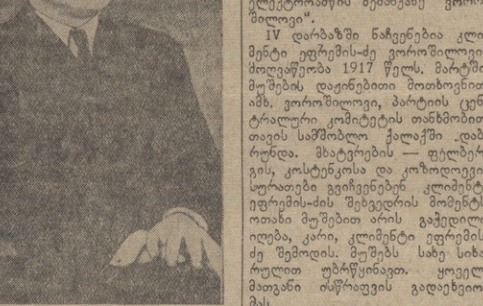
ელექტრომავლის მემანქანე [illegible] მილოვი".

IV დარბაზში ნაჩვენებია კლიმენტი ეფრემის-ძე ვოროშილოვის მოღვაწეობა 1917 წელს. მარტის მუშების დაცინებით მოთხოვნით ამხ. ვოროშილოვი, პარტიის ცენტრალური კომიტეტის თანხმობით თავის სამშობლო ქალაქში დაბრუნდა. მხატვრების — ფილბრეგის, კოსტენკოსა და კოხლოვის სურათები გვიჩვენებენ კლიმენტი ეფრემის-ძის შეხვედრის მომენტს. ოთახი მუშებით არის გაჭედილი, ილება, კარი, კლიმენტი ეფრემის-ძე შემოდის. მუშებს სახე სიხარულით უბრწყინავთ. ყოველ მათგანს ოსწრაფვის გადაეხვიოს მას.